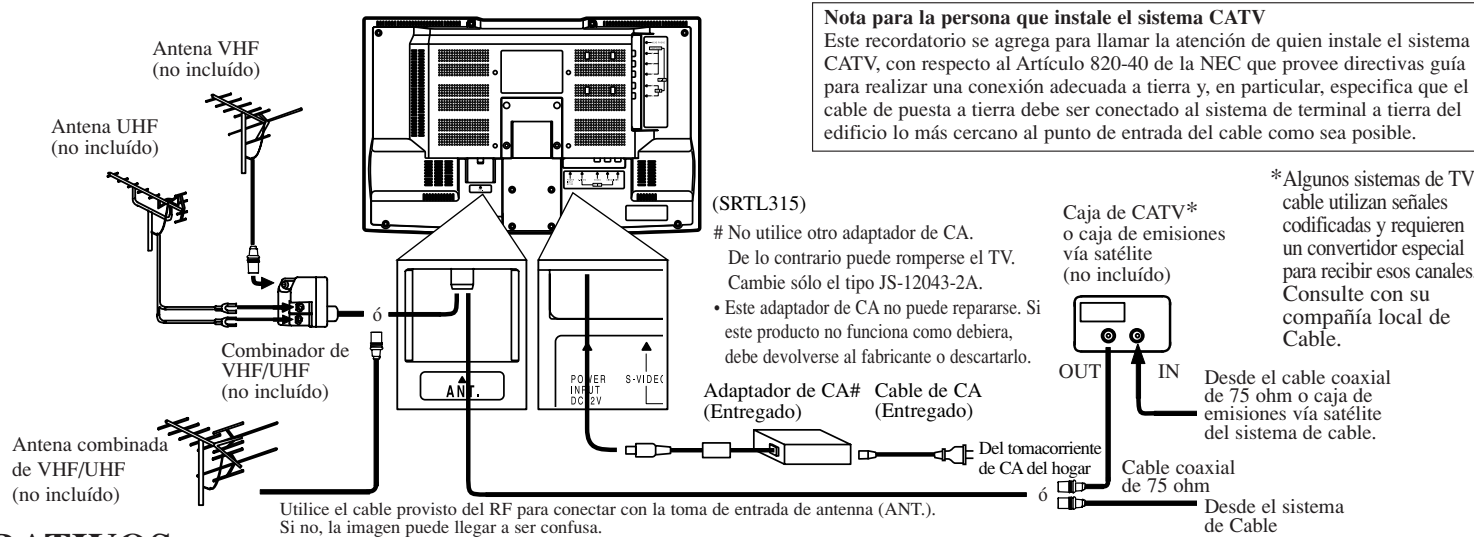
Nota para la persona que instale el sistema CATV
Este recordatorio se agrega para llamar la atención de quien instale el sistema CATV, con respecto al Artículo 820-40 de la NEC que provee directivas guía para realizar una conexión adecuada a tierra y, en particular, especifica que el cable de puesta a tierra debe ser conectado al sistema de terminal a tierra del edificio lo más cercano al punto de entrada del cable como sea posible.

Antena VHF
(no incluído)

Antena UHF
(no incluído)

Combinador de VHF/UHF
(no incluído)

ó

Antena combinada de VHF/UHF
(no incluído)

ANT.

POWER INPUT DC12V

S-VIDEO

(SRTL315)
# No utilice otro adaptador de CA. De lo contrario puede romperse el TV. Cambie sólo el tipo JS-12043-2A.
• Este adaptador de CA no puede repararse. Si este producto no funciona como debiera, debe devolverse al fabricante o descartarlo.

Adaptador de CA#
(Entregado)

Cable de CA
(Entregado)

Del tomacorriente de CA del hogar

Caja de CATV*
o caja de emisiones vía satélite
(no incluído)

OUT

IN

*Algunos sistemas de TV cable utilizan señales codificadas y requieren un convertidor especial para recibir esos canales. Consulte con su compañía local de Cable.

Desde el cable coaxial de 75 ohm o caja de emisiones vía satélite del sistema de cable.

Cable coaxial de 75 ohm

ó

Desde el sistema de Cable

Utilice el cable provisto del RF para conectar con la toma de entrada de antenna (ANT.).
Si no, la imagen puede llegar a ser confusa.

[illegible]DATIVOS